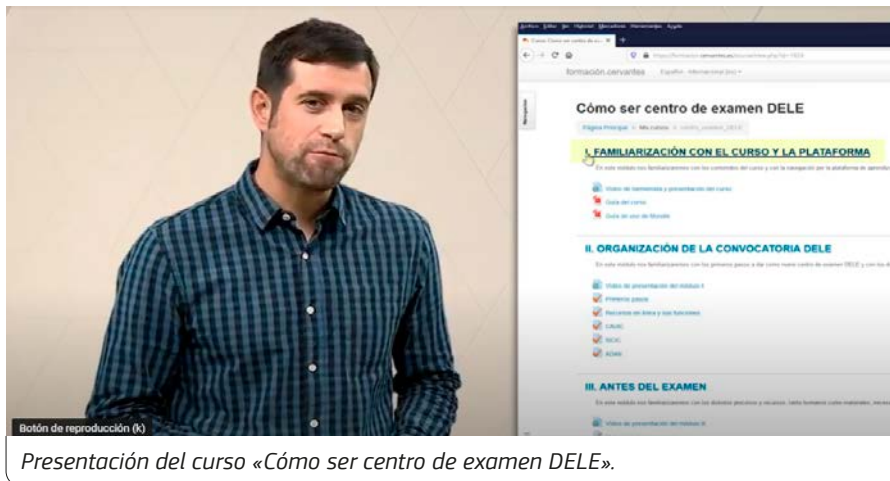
Archivo Editar Ver Historial Marcadores Herramientas Ayuda

Curso: Cómo ser centro de exa

formación.cervantes

Cómo ser centro de examen DELE

Página Principal > Mis cursos > centro_examen_DELE

I. FAMILIARIZACIÓN CON EL CURSO Y LA PLATAFORMA

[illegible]

Vídeo de bienvenida y presentación del curso

Guía del curso

Guía de uso de Moodle

II. ORGANIZACIÓN DE LA CONVOCATORIA DELE

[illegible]

Vídeo de presentación del módulo II

Primeros pasos

Recursos en línea y sus funciones

CAuC

SICIC

IGNA

III. ANTES DEL EXAMEN

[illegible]

Vídeo de presentación del módulo III

Botón de reproducción (k)

Presentación del curso «Cómo ser centro de examen DELE».